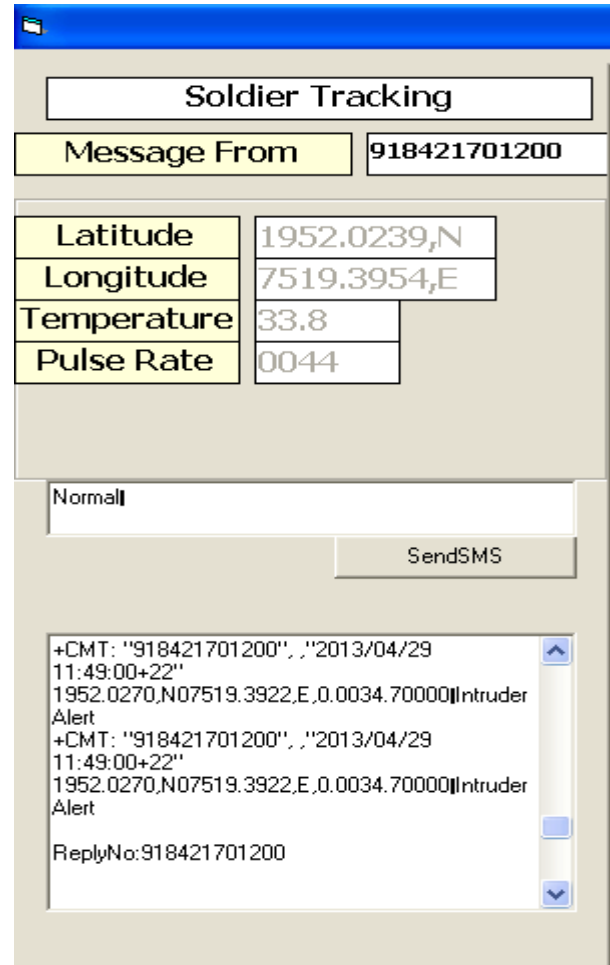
Soldier Tracking

Message From
918421701200

Latitude
1952.0239,N
Longitude
7519.3954,E
Temperature
33.8
Pulse Rate
0044

Normal

SendSMS

+CMT: "918421701200", ,"2013/04/29 11:49:00+22"
1952.0270,N07519.3922,E,0.0034.70000Intruder Alert
+CMT: "918421701200", ,"2013/04/29 11:49:00+22"
1952.0270,N07519.3922,E,0.0034.70000Intruder Alert

ReplyNo:918421701200